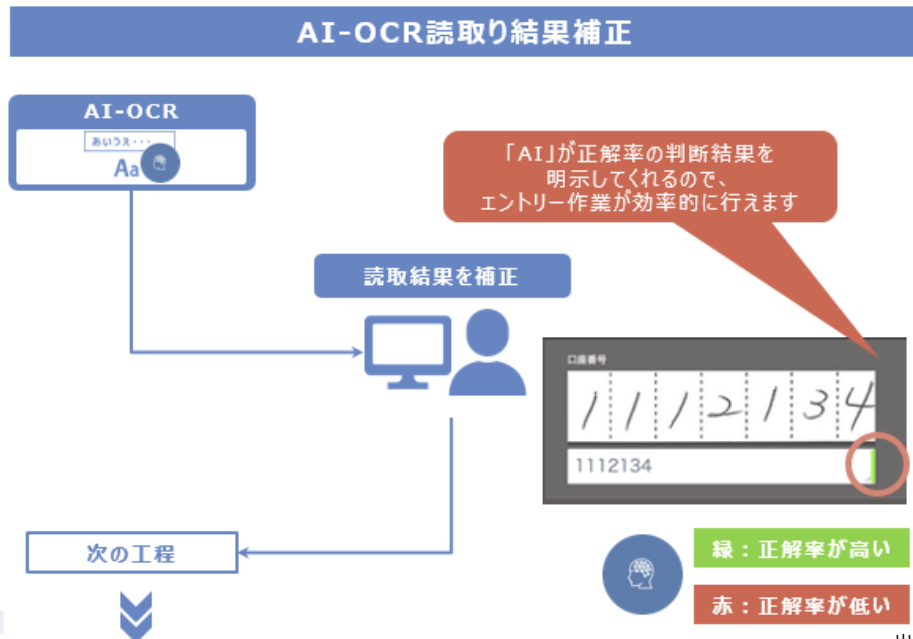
AI-OCR読取り結果補正

AI-OCR

あいうえ・・・

Aa

「AI」が正解率の判断結果を明示してくれるので、エントリー作業が効率的に行えます

読取結果を補正

口座番号

1 1 1 2 1 3 4

1112134

次の工程

緑：正解率が高い

赤：正解率が低い